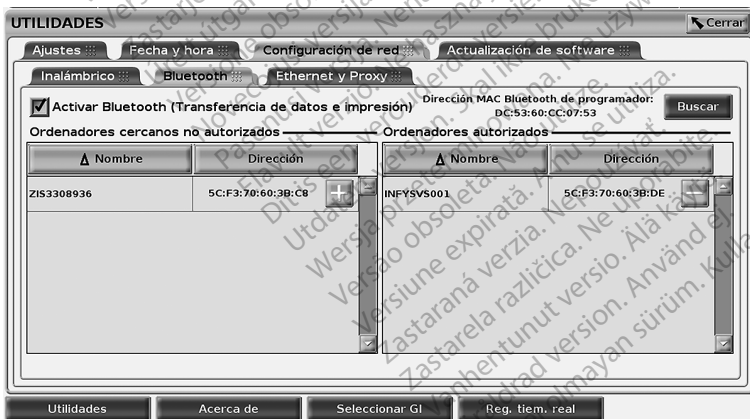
UTILIDADES

Cerrar

Ajustes | Fecha y hora | Configuración de red | Actualización de software

Inalámbrico | Bluetooth | Ethernet y Proxy

Activar Bluetooth (Transferencia de datos e impresión)

Dirección MAC Bluetooth de programador: DC:53:60:CC:07:53

Buscar

Ordenadores cercanos no autorizados

| Nombre | Dirección |
|---|---|
| ZIS3308936 | 5C:F3:70:60:3B:C8 |

Ordenadores autorizados

| Nombre | Dirección |
|---|---|
| INFYSVS001 | 5C:F3:70:60:3B:DE |

Utilidades | Acerca de | Seleccionar GI | Reg. tiem. real